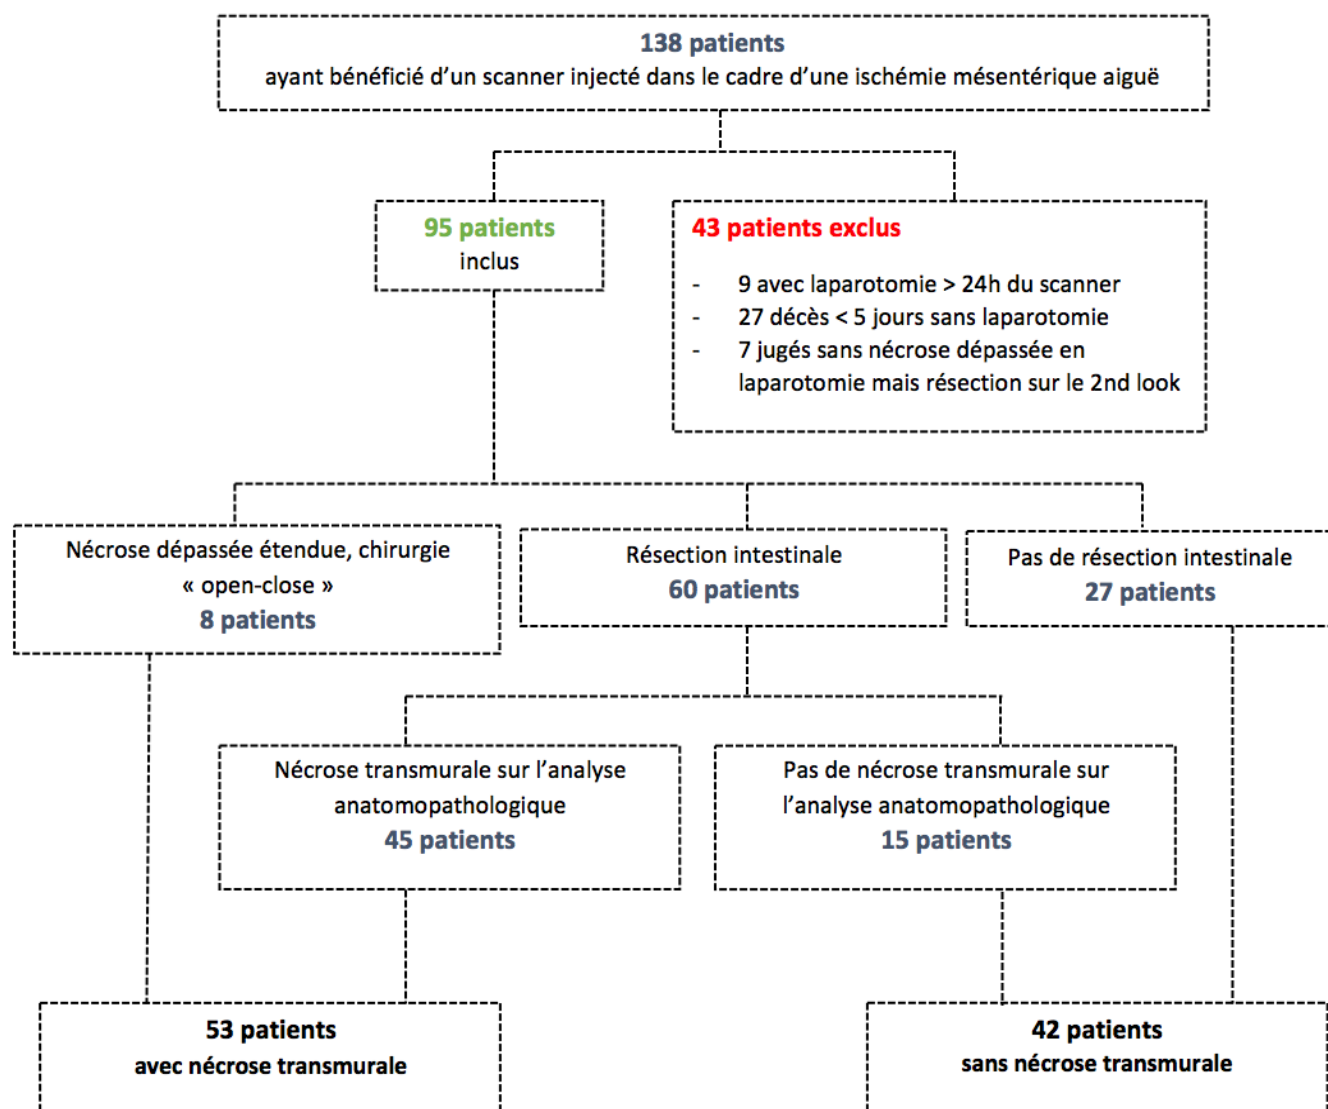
138 patients
ayant bénéficié d'un scanner injecté dans le cadre d'une ischémie mésentérique aiguë

95 patients
inclus

43 patients exclus

- 9 avec laparotomie > 24h du scanner
- 27 décès < 5 jours sans laparotomie
- 7 jugés sans nécrose dépassée en laparotomie mais résection sur le 2nd look

Nécrose dépassée étendue, chirurgie « open-close »
8 patients

Résection intestinale
60 patients

Pas de résection intestinale
27 patients

Nécrose transmurale sur l'analyse anatomopathologique
45 patients

Pas de nécrose transmurale sur l'analyse anatomopathologique
15 patients

53 patients
avec nécrose transmurale

42 patients
sans nécrose transmurale